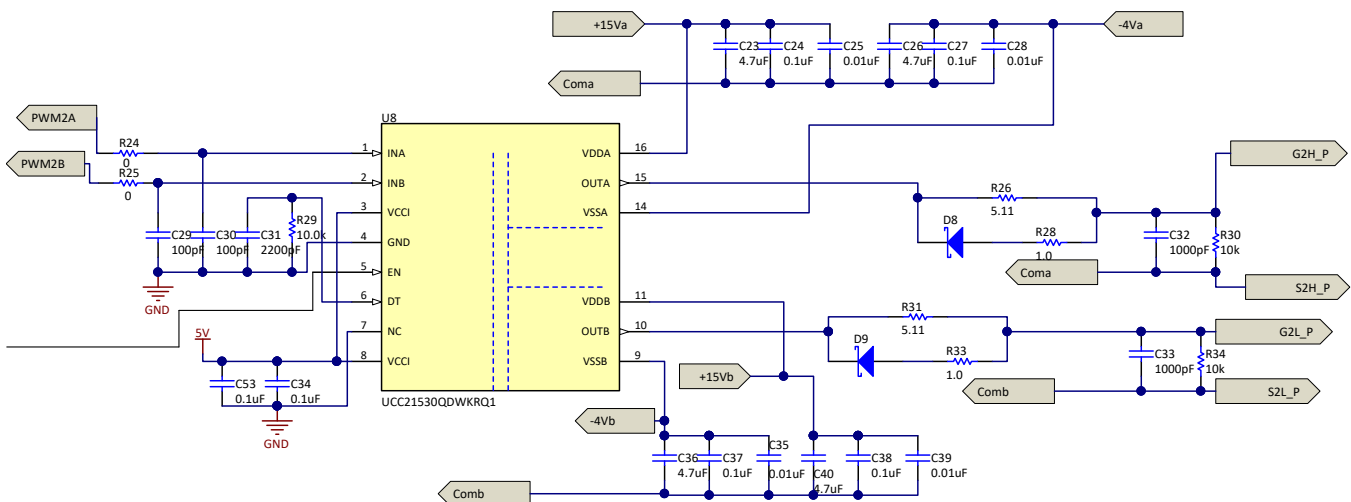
+15Va
-4Va
C23 4.7uF
C24 0.1uF
C25 0.01uF
C26 4.7uF
C27 0.1uF
C28 0.01uF
Coma
PWM2A
PWM2B
R24 0
R25 0
U8
1 INA
2 INB
3 VCCI
4 GND
5 EN
6 DT
7 NC
8 VCCI
16 VDDA
15 OUTA
14 VSSA
11 VDDB
10 OUTB
9 VSSB
UCC21530QDWKRQ1
C29 100pF
C30 100pF
C31 2200pF
R29 10.0k
GND
5V
C53 0.1uF
C34 0.1uF
GND
G2H_P
R26 5.11
D8
R28 1.0
C32 1000pF
R30 10k
Coma
S2H_P
R31 5.11
D9
R33 1.0
G2L_P
C33 1000pF
R34 10k
Comb
S2L_P
+15Vb
-4Vb
C36 4.7uF
C37 0.1uF
C35 0.01uF
C40 4.7uF
C38 0.1uF
C39 0.01uF
Comb